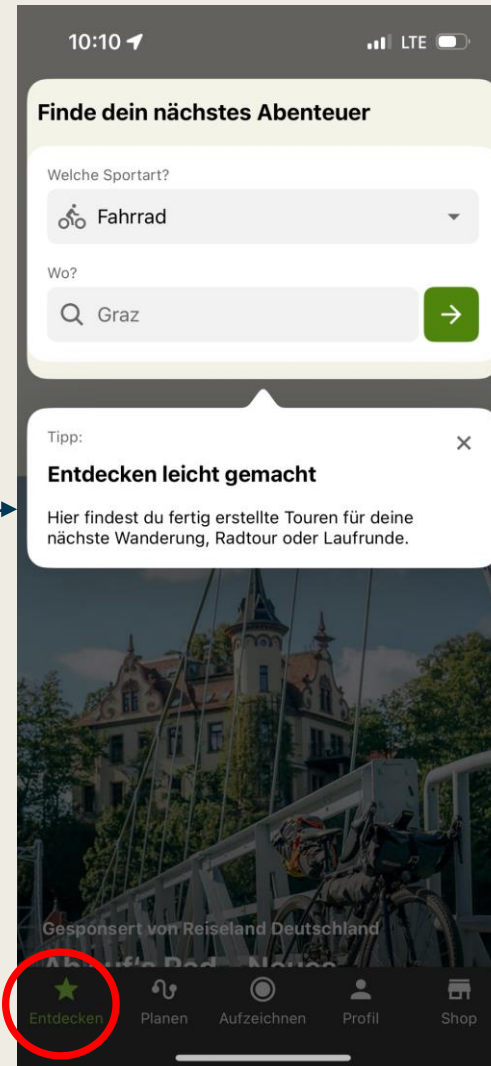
10:10 LTE

Finde dein nächstes Abenteuer

Welche Sportart?

Fahrrad

Wo?

Graz

Tipp:

Entdecken leicht gemacht

Hier findest du fertig erstellte Touren für deine nächste Wanderung, Radtour oder Laufrunde.

Gesponsert von Reiseland Deutschland

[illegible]

Entdecken Planen Aufzeichnen Profil Shop